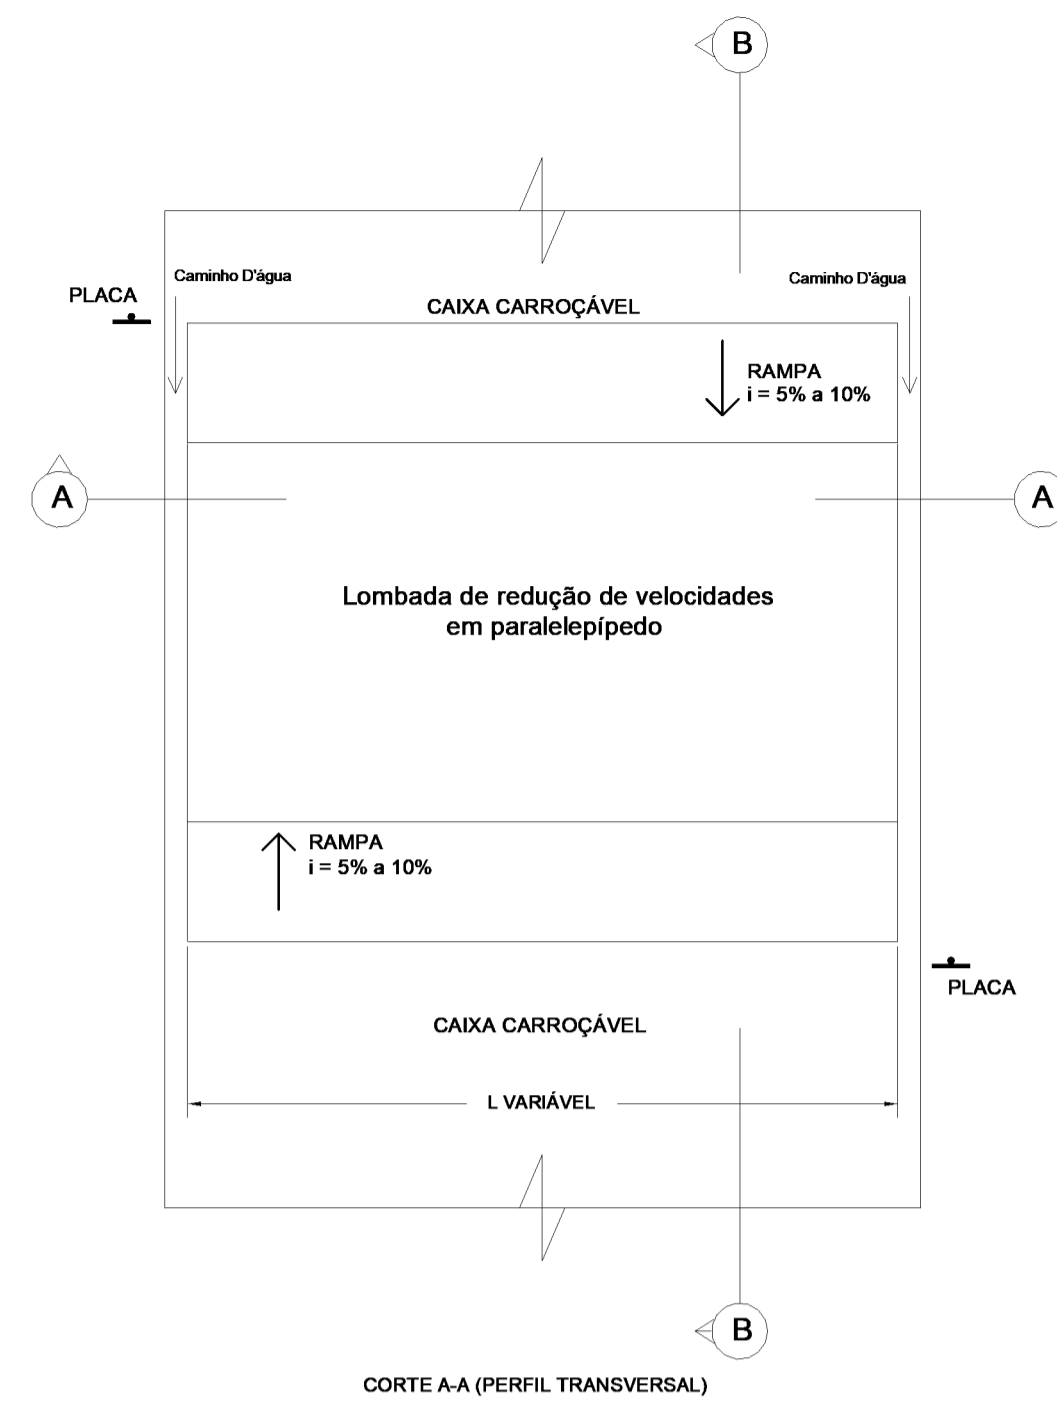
B

Caminho D'água

Caminho D'água

PLACA

CAIXA CARROÇÁVEL

RAMPA
i = 5% a 10%

A

A

Lombada de redução de velocidades em paralelepípedo

RAMPA
i = 5% a 10%

PLACA

CAIXA CARROÇÁVEL

L VARIÁVEL

B

CORTE A-A (PERFIL TRANSVERSAL)